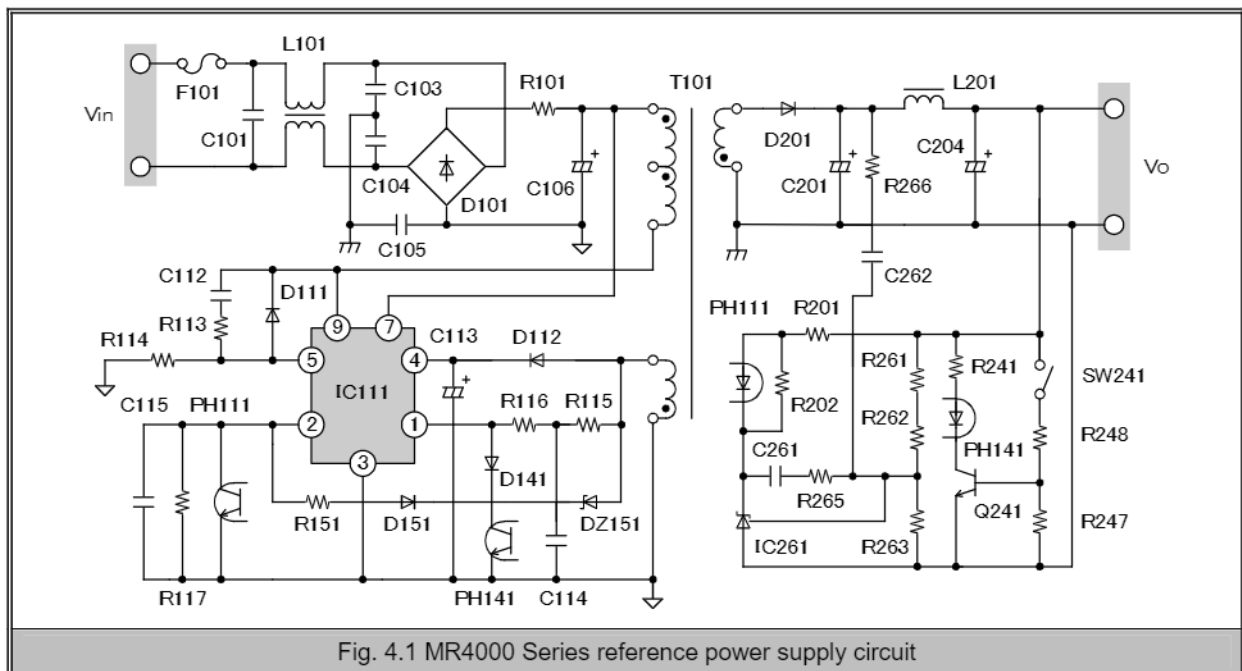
Vin
F101
L101
C101
C103
C104
C105
D101
R101
C106
T101
D201
L201
C201
R266
C204
Vo
C262
C112
D111
R113
R114
9
7
5
4
2
1
3
IC111
C113
D112
C115
PH111
R116
R115
D141
R151
D151
DZ151
R117
PH141
C114
PH111
R201
R202
C261
R265
IC261
R261
R262
R263
R241
PH141
Q241
SW241
R248
R247

Fig. 4.1 MR4000 Series reference power supply circuit